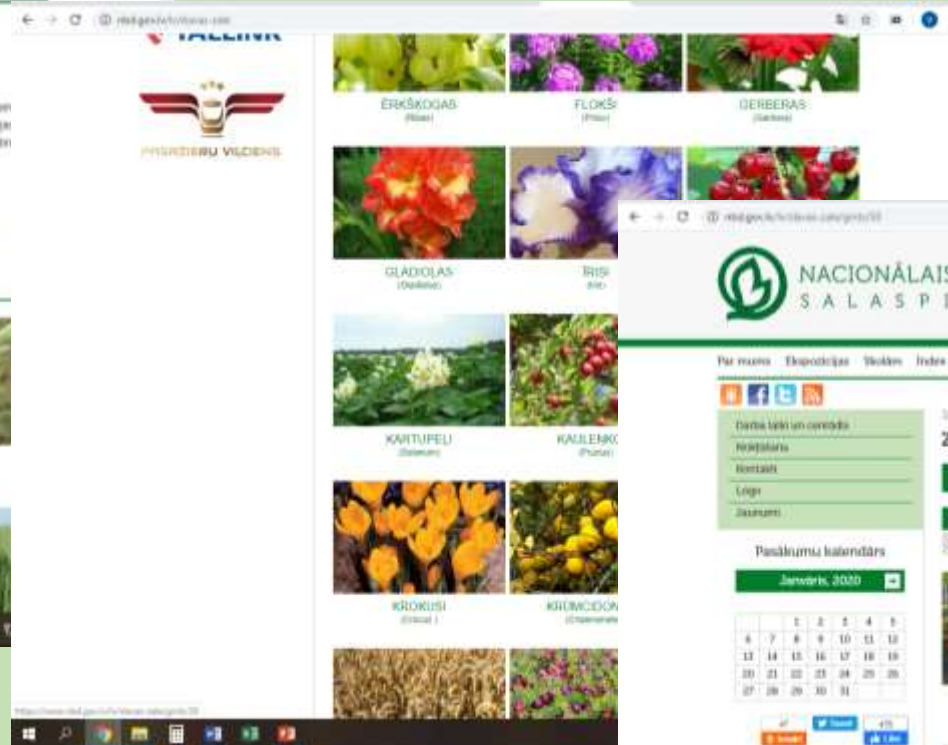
TALLINK

PASAŽIERU VILCIENS

ĒRKŠĶOGAS
(Ribes)

FLOKSI
(Phlox)

GERBERAS
(Gerbera)

GLADIOLAS
(Gladiolus)

ĪRISI
(Iris)

KARTUPEĻI
(Solanum)

KAULENKO
(Prunus)

KROKUSI
(Crocus)

KRŪMCIDON
(Chaenomeles)

NACIONĀLAIS
SALASPI

Par mums Ekspozīcijas Skolām Inde

Darba laiki un cenrādis
Notikumi
Kontakti
Logo
Jaunumi

Pasākumu kalendārs

Janvāris, 2020

| | | 1 | 2 | 3 | 4 | 5 |
|---|---|---|---|---|---|---|
| 6 | 7 | 8 | 9 | 10 | 11 | 12 |
| 13 | 14 | 15 | 16 | 17 | 18 | 19 |
| 20 | 21 | 22 | 23 | 24 | 25 | 26 |
| 27 | 28 | 29 | 30 | 31 | | |

Tweet
Like